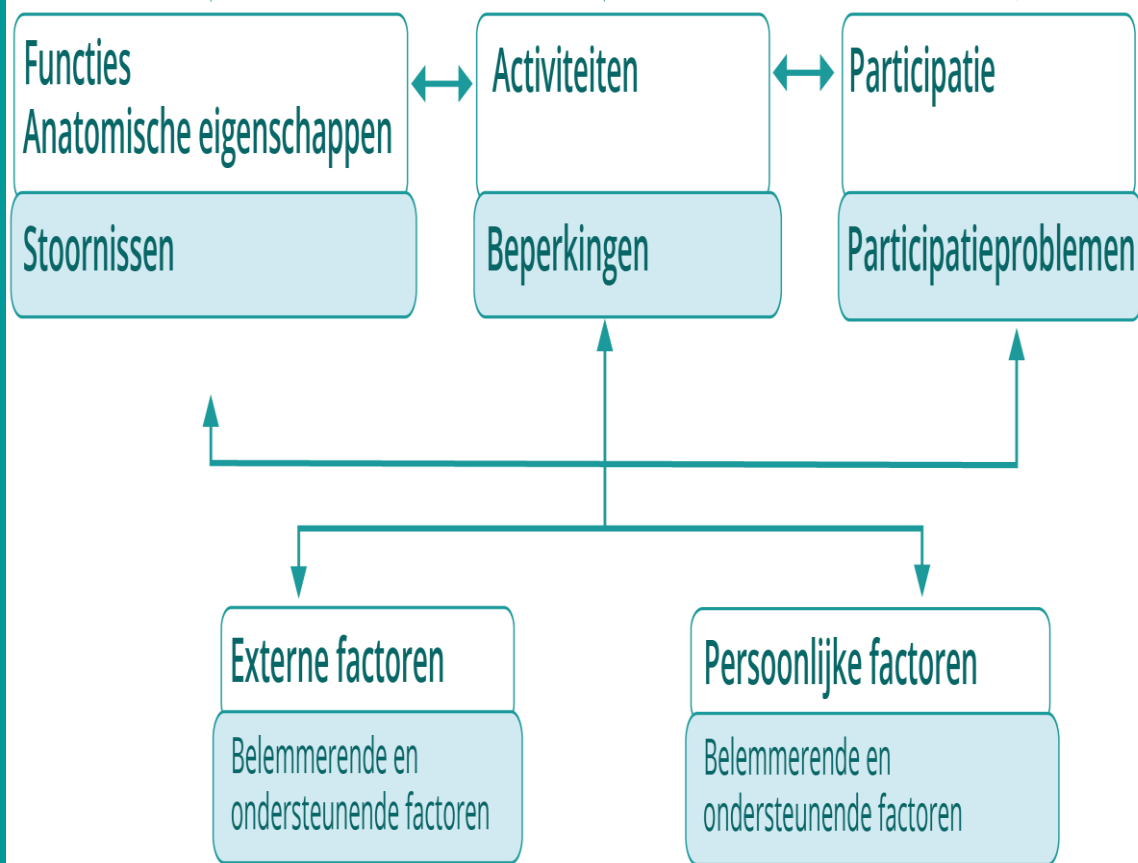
Functies
Anatomische eigenschappen

Stoornissen

Activiteiten

Beperkingen

Participatie

Participatieproblemen

Externe factoren

Belemmerende en ondersteunende factoren

Persoonlijke factoren

Belemmerende en ondersteunende factoren